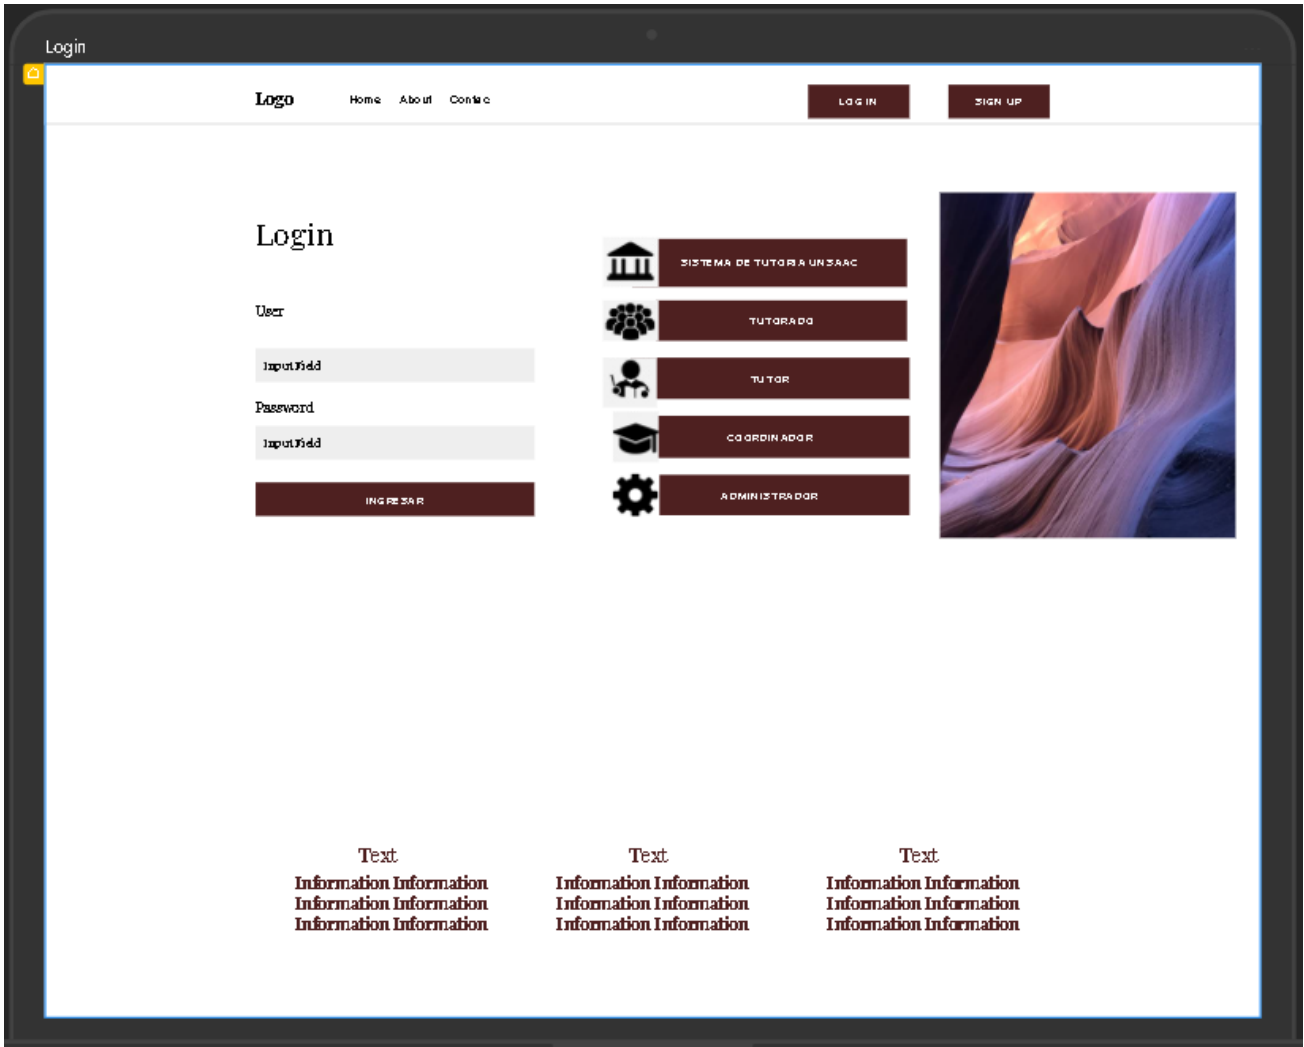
Login

Logo Home About Contac

LOG IN SIGN UP

Login

User

InputField

Password

InputField

INGRESAR

SISTEMA DE TUTORIA UNSAAC

TUTORADO

TUTOR

COORDINADOR

ADMINISTRADOR

Text
Information Information
Information Information
Information Information

Text
Information Information
Information Information
Information Information

Text
Information Information
Information Information
Information Information